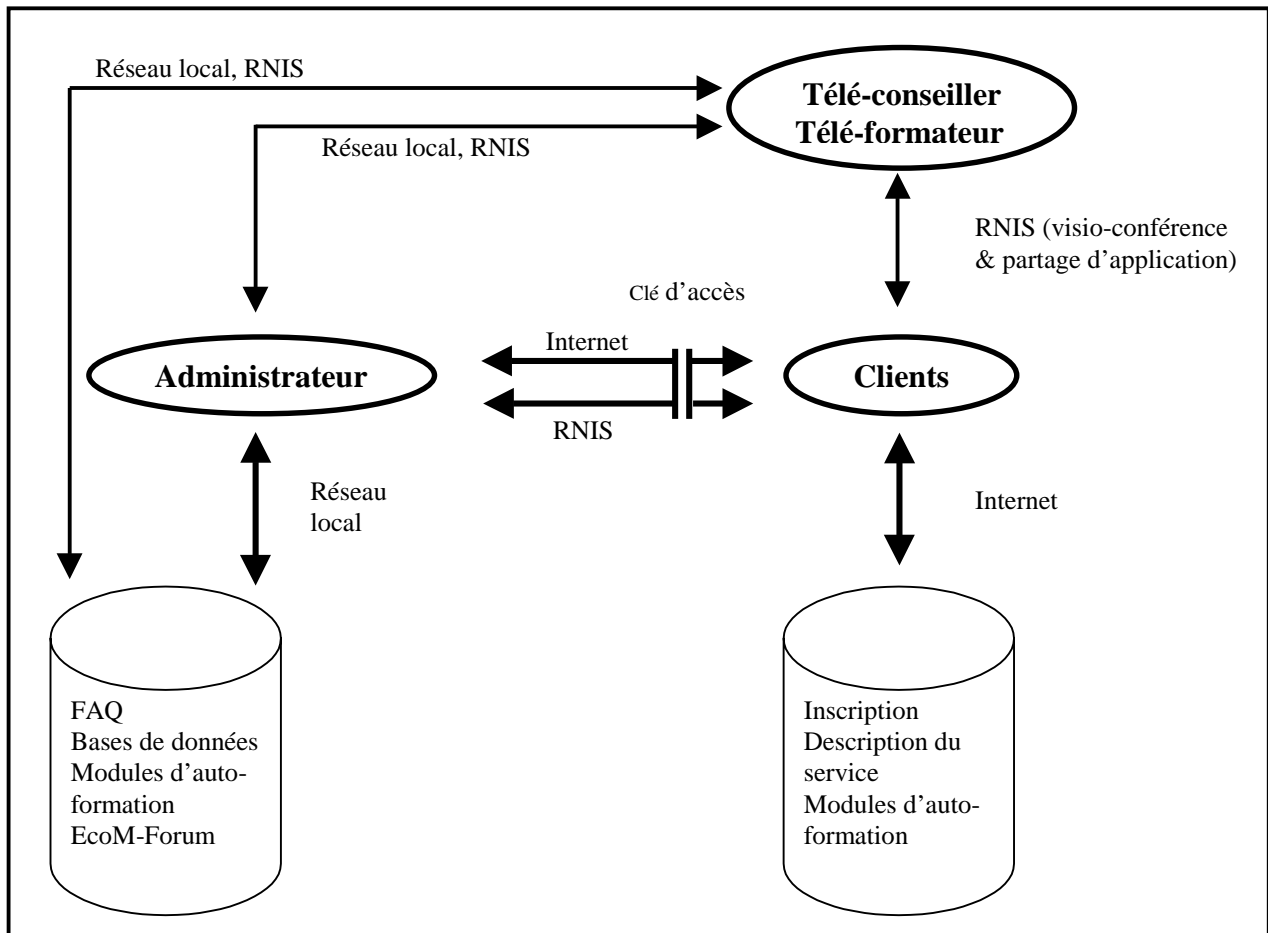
Réseau local, RNIS

Télé-conseiller
Télé-formateur

Réseau local, RNIS

RNIS (visio-conférence & partage d'application)

Clé d'accès

Internet

Administrateur

Clients

RNIS

Réseau local

Internet

FAQ
Bases de données
Modules d'autoformation
EcoM-Forum

Inscription
Description du service
Modules d'autoformation